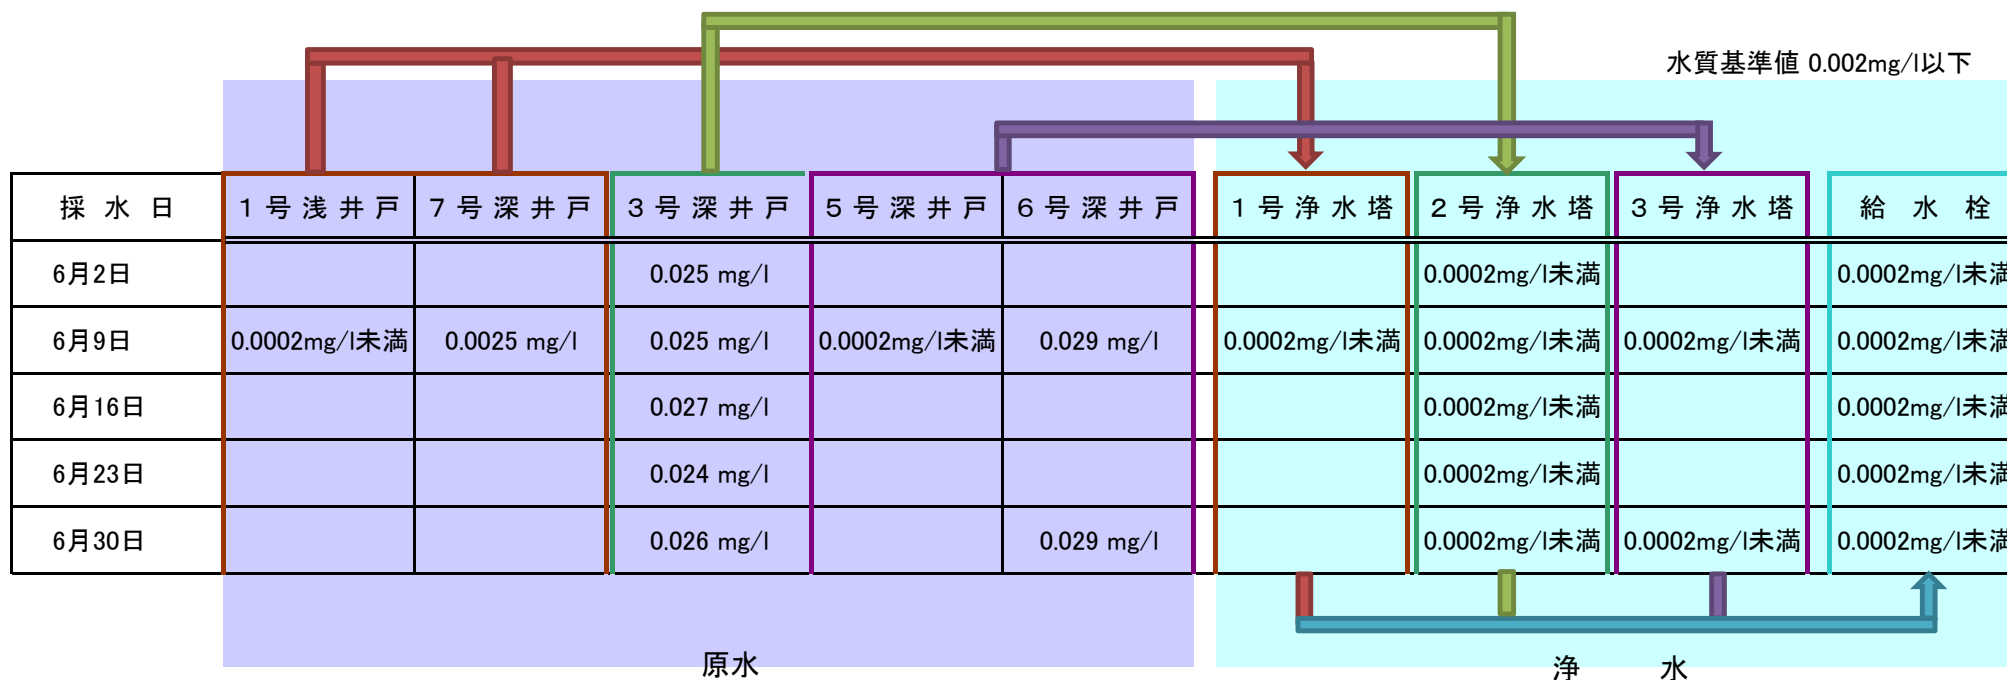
水質基準値 0.002mg/l以下

| 採 水 日 | 1号浅井戸 | 7号深井戸 | 3号深井戸 | 5号深井戸 | 6号深井戸 | 1号浄水塔 | 2号浄水塔 | 3号浄水塔 | 給 水 栓 |
|---|---|---|---|---|---|---|---|---|---|
| 6月2日 | | | 0.025 mg/l | | | | 0.0002mg/l未満 | | 0.0002mg/l未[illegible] |
| 6月9日 | 0.0002mg/l未満 | 0.0025 mg/l | 0.025 mg/l | 0.0002mg/l未満 | 0.029 mg/l | 0.0002mg/l未満 | 0.0002mg/l未満 | 0.0002mg/l未満 | 0.0002mg/l未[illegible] |
| 6月16日 | | | 0.027 mg/l | | | | 0.0002mg/l未満 | | 0.0002mg/l未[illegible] |
| 6月23日 | | | 0.024 mg/l | | | | 0.0002mg/l未満 | | 0.0002mg/l未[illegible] |
| 6月30日 | | | 0.026 mg/l | | 0.029 mg/l | | 0.0002mg/l未満 | 0.0002mg/l未満 | 0.0002mg/l未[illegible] |

原水

浄 水